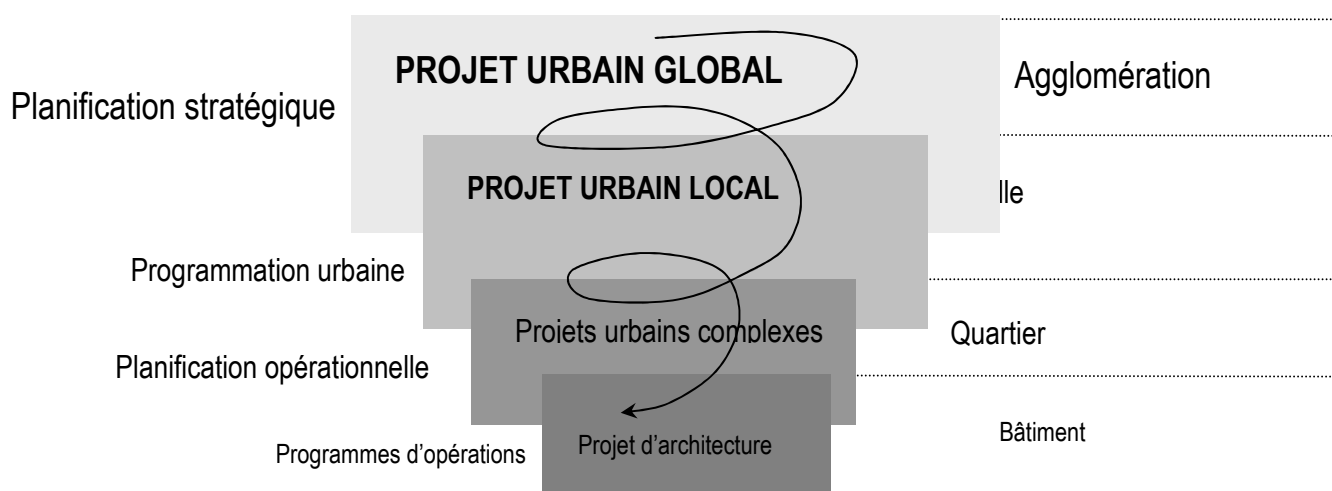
PROJET URBAIN GLOBAL

Agglomération

Planification stratégique

PROJET URBAIN LOCAL

lle

Programmation urbaine

Projets urbains complexes

Quartier

Planification opérationnelle

Projet d'architecture

Bâtiment

Programmes d'opérations